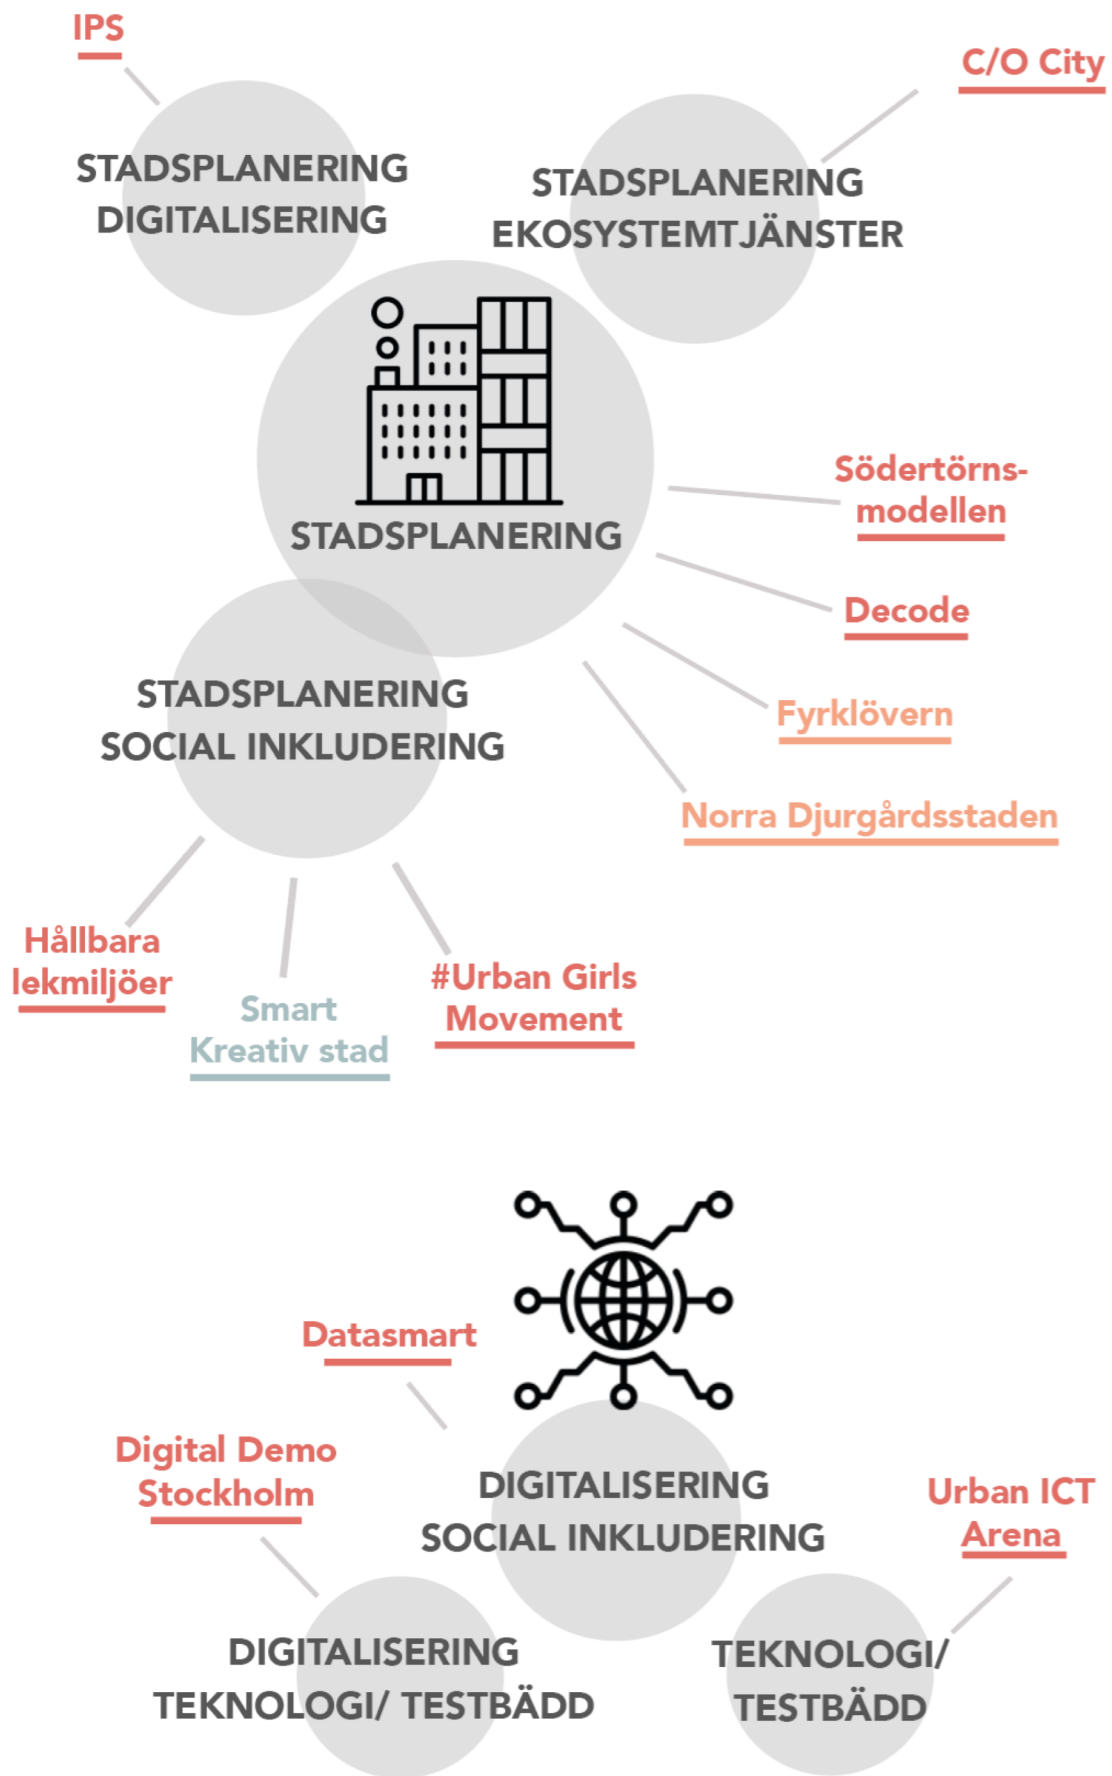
IPS

C/O City

STADSPLANERING
DIGITALISERING

STADSPLANERING
EKOSYSTEMTJÄNSTER

STADSPLANERING

Södertörns-
modellen

Decode

Fyrklövern

Norra Djurgårdsstaden

STADSPLANERING
SOCIAL INKLUDERING

Hållbara
lekmiljöer

Smart
Kreativ stad

#Urban Girls
Movement

Datasmart

Digital Demo
Stockholm

DIGITALISERING
SOCIAL INKLUDERING

Urban ICT
Arena

DIGITALISERING
TEKNOLOGI/ TESTBÄDD

TEKNOLOGI/
TESTBÄDD